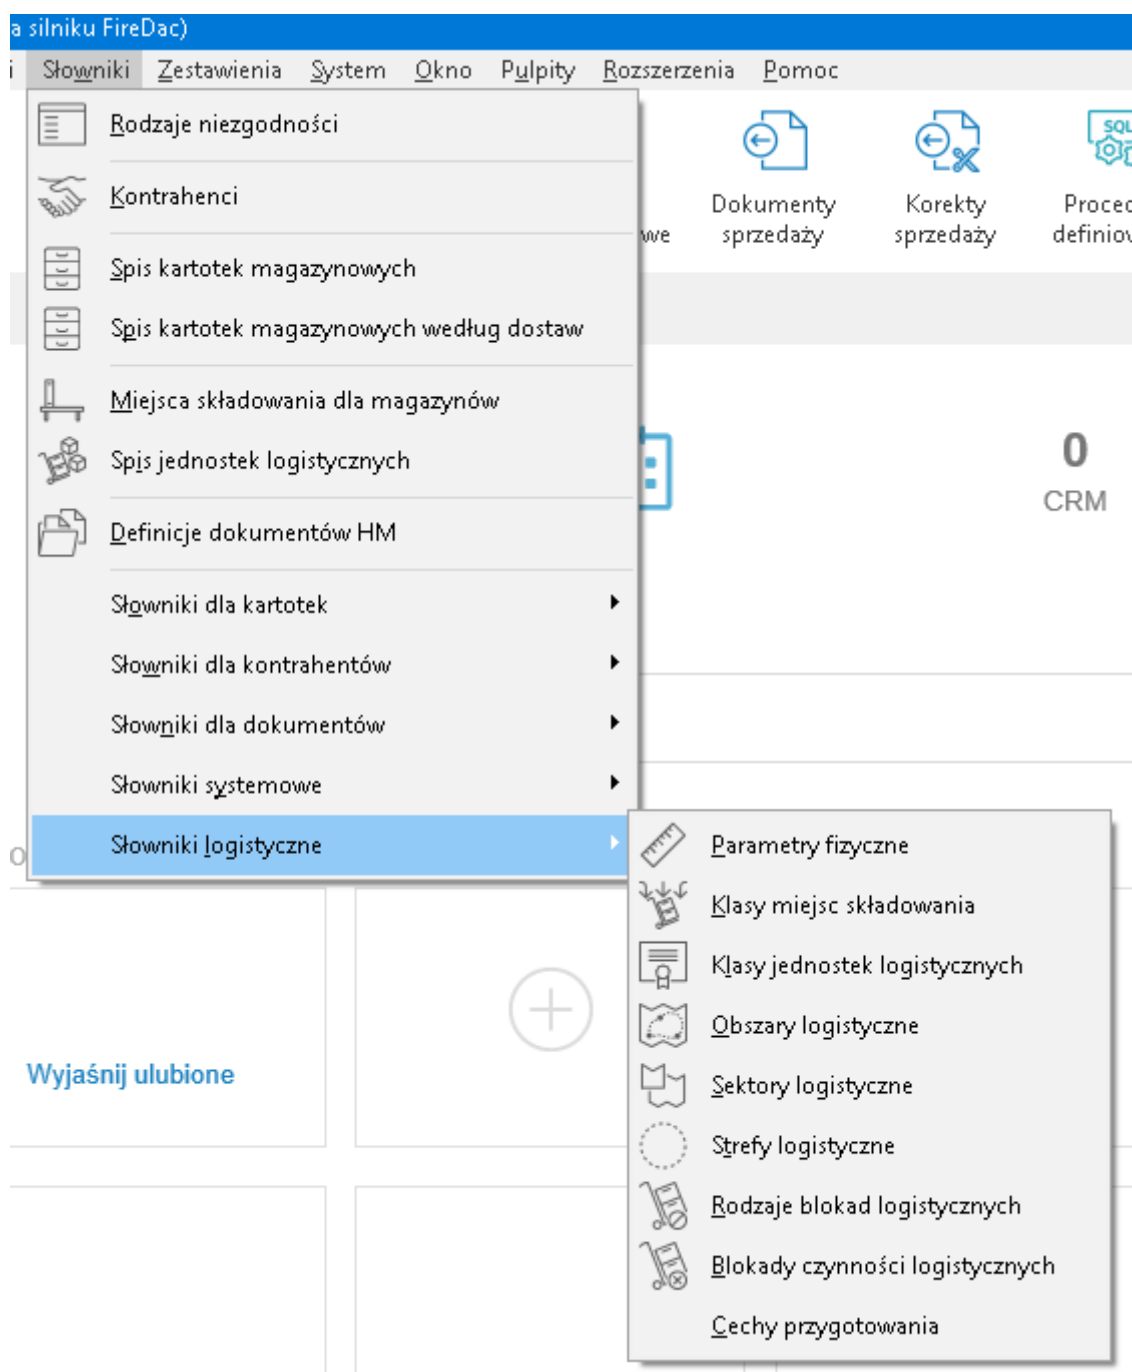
a silniku FireDac)

i Słowniki Zestawienia System Okno Pulpity Rozszerzenia Pomoc

Rodzaje niezgodności

Kontrahenci

Spis kartotek magazynowych

Spis kartotek magazynowych według dostaw

Miejsca składowania dla magazynów

Spis jednostek logistycznych

Definicje dokumentów HM

Słowniki dla kartotek

Słowniki dla kontrahentów

Słowniki dla dokumentów

Słowniki systemowe

Słowniki logistyczne

we

Dokumenty sprzedaży

Korekty sprzedaży

SQL

Proced definiow

0

CRM

Parametry fizyczne

Klasy miejsc składowania

Klasy jednostek logistycznych

Obszary logistyczne

Sektory logistyczne

Strefy logistyczne

Rodzaje blokad logistycznych

Blokady czynności logistycznych

Cechy przygotowania

o

Wyjaśnij ulubione